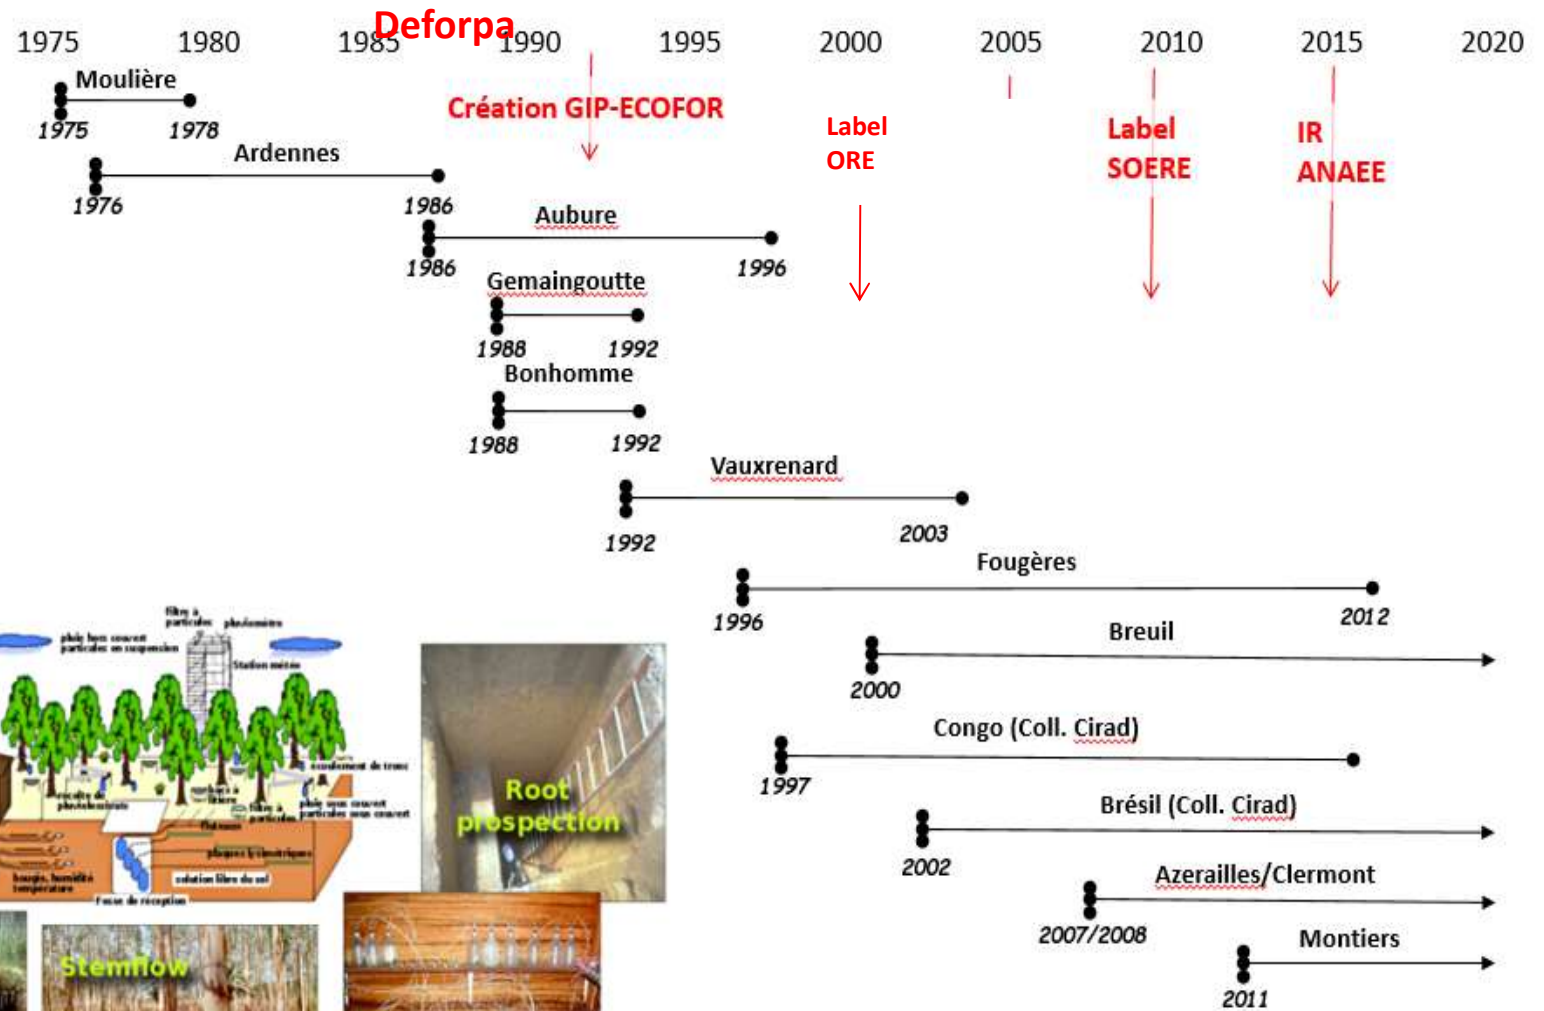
1975 1980 1985 Deforpa 1990 1995 2000 2005 2010 2015 2020

Moulière
1975 1978

Création GIP-ECOFOR

Label ORE

Label SOERE

IR ANAEE

Ardennes
1976 1986

Aubure
1986 1996

Gemaingoutte
1988 1992

Bonhomme
1988 1992

Vauxrenard
1992 2003

Fougères
1996 2012

Breuil
2000

Congo (Coll. Cirad)
1997

Brésil (Coll. Cirad)
2002

Azerailles/Clermont
2007/2008

Montiers
2011

filtre à particules
pluviomètre
pluie hors couvert particules en suspension
Station météo
écoulement de tronc
pluie sous couvert particules sous couvert
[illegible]
plaques lysimétriques
bougie, humidité température
solution libre du sol
Fosse de réception

Root prospection

Stemflow